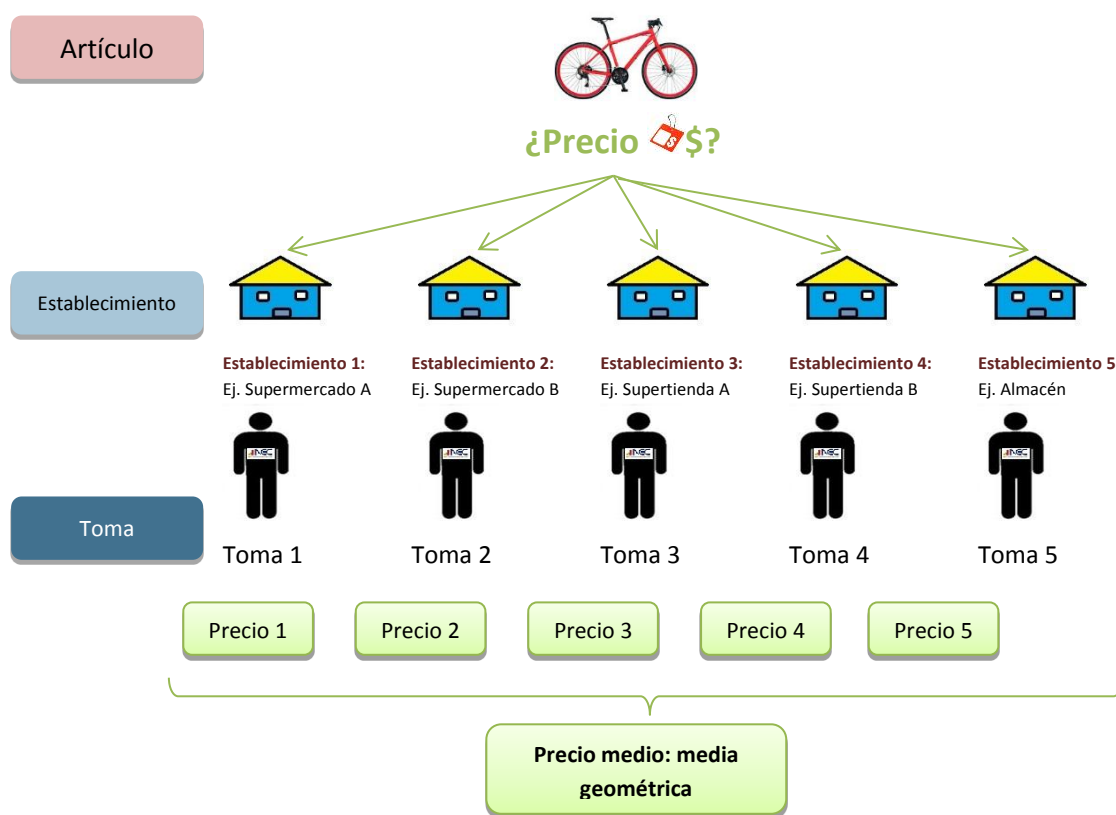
Artículo

¿Precio $?

Establecimiento

Establecimiento 1:
Ej. Supermercado A

Establecimiento 2:
Ej. Supermercado B

Establecimiento 3:
Ej. Supertienda A

Establecimiento 4:
Ej. Supertienda B

Establecimiento 5
Ej. Almacén

Toma

Toma 1

Toma 2

Toma 3

Toma 4

Toma 5

Precio 1

Precio 2

Precio 3

Precio 4

Precio 5

Precio medio: media geométrica